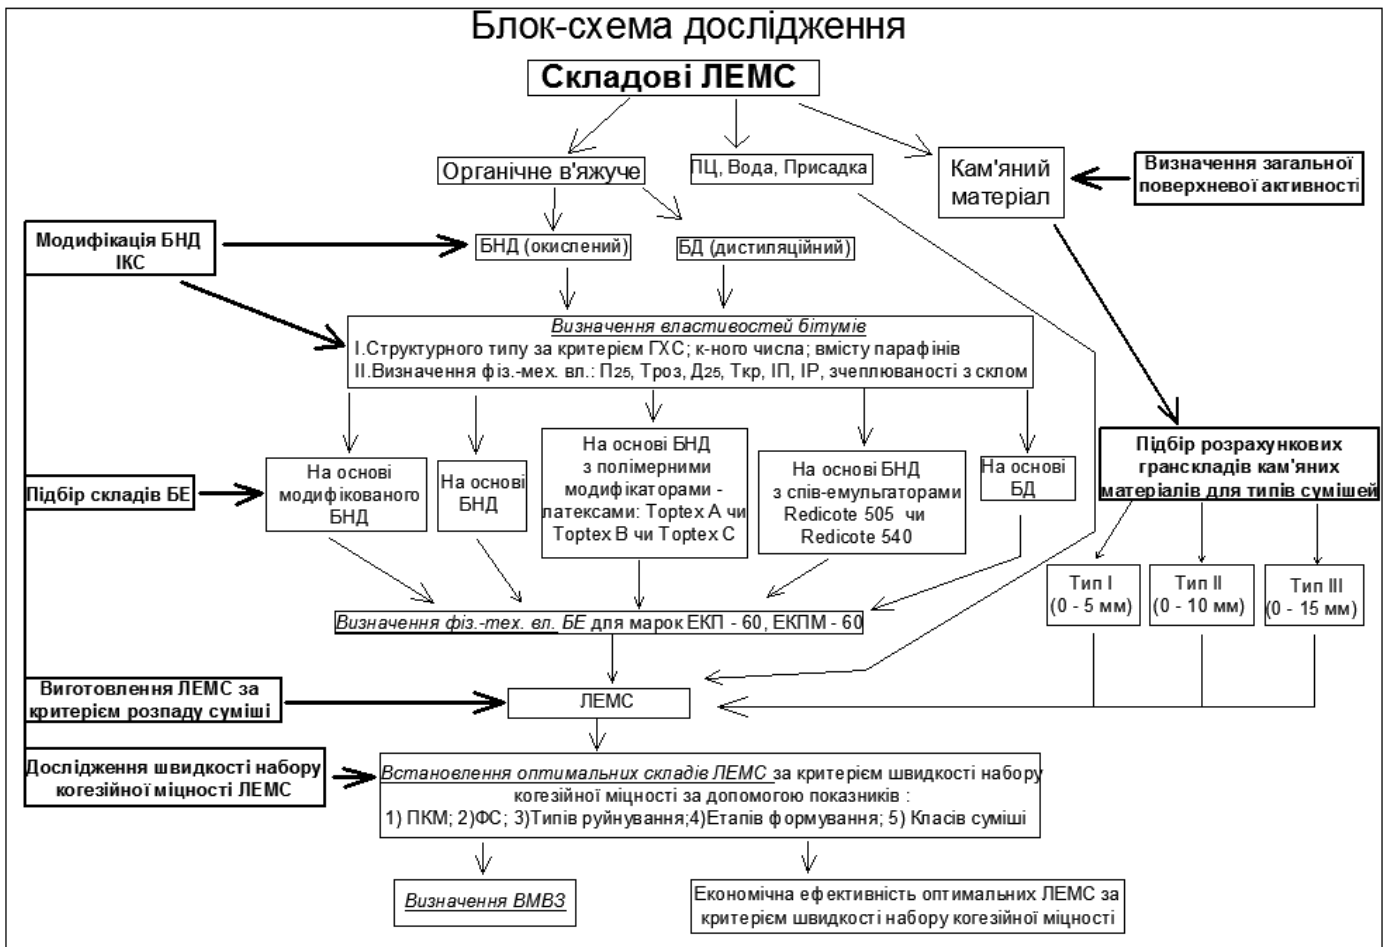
Блок-схема дослідження

Складові ЛЕМС

Органічне в'яжуче

ПЦ, Вода, Присадка

Кам'яний матеріал

Визначення загальної поверхневої активності

Модифікація БНД ІКС

БНД (окислений)

БД (дистиляційний)

Визначення властивостей бітумів
І.Структурного типу за критерієм ГХС; к-ного числа; вмісту парафінів
ІІ.Визначення фіз.-мех. вл.: П$_{25}$, Троз, Д$_{25}$, Ткр, ІП, ІР, зчеплюваності з склом

Підбір розрахункових грансkладів кам'яних матеріалів для типів сумішей

Підбір складів БЕ

На основі модифікованого БНД

На основі БНД

На основі БНД з полімерними модифікаторами - латексами: Toptex A чи Toptex B чи Toptex C

На основі БНД з спів-емульгаторами Redicote 505 чи Redicote 540

На основі БД

Тип І (0 - 5 мм)

Тип ІІ (0 - 10 мм)

Тип ІІІ (0 - 15 мм)

Визначення фіз.-тех. вл. БЕ для марок ЕКП - 60, ЕКПМ - 60

Виготовлення ЛЕМС за критерієм розпаду суміші

ЛЕМС

Дослідження швидкості набору когезійної міцності ЛЕМС

Встановлення оптимальних складів ЛЕМС за критерієм швидкості набору когезійної міцності за допомогою показників :
1) ПКМ; 2)ФС; 3)Типів руйнування;4)Етапів формування; 5) Класів суміші

Визначення ВМВЗ

Економічна ефективність оптимальних ЛЕМС за критерієм швидкості набору когезійної міцності